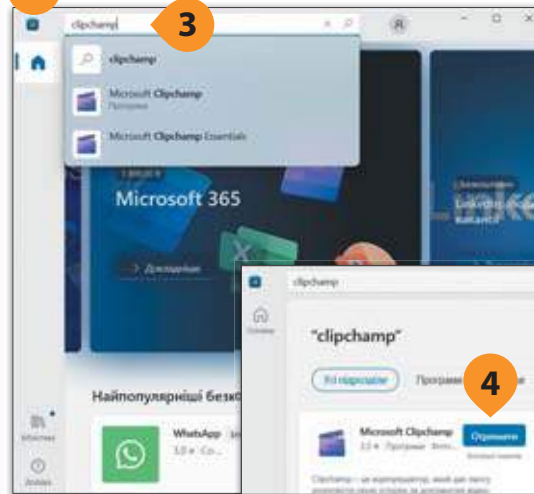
clipchamp
3
clipchamp
Microsoft Clipchamp
Програми
Microsoft Clipchamp Essentials
Microsoft 365
Докладніше
Найпопулярніші безк
WhatsApp
3,8 ★ Со...
Бібліотека
Довідка
clipchamp
Головна
"clipchamp"
Усі підрозділи
Програми
4
Microsoft Clipchamp
3,8 ★ Програми Фото...
Отримати
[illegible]
Clipchamp – це відеоредактор, який дає змогу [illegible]